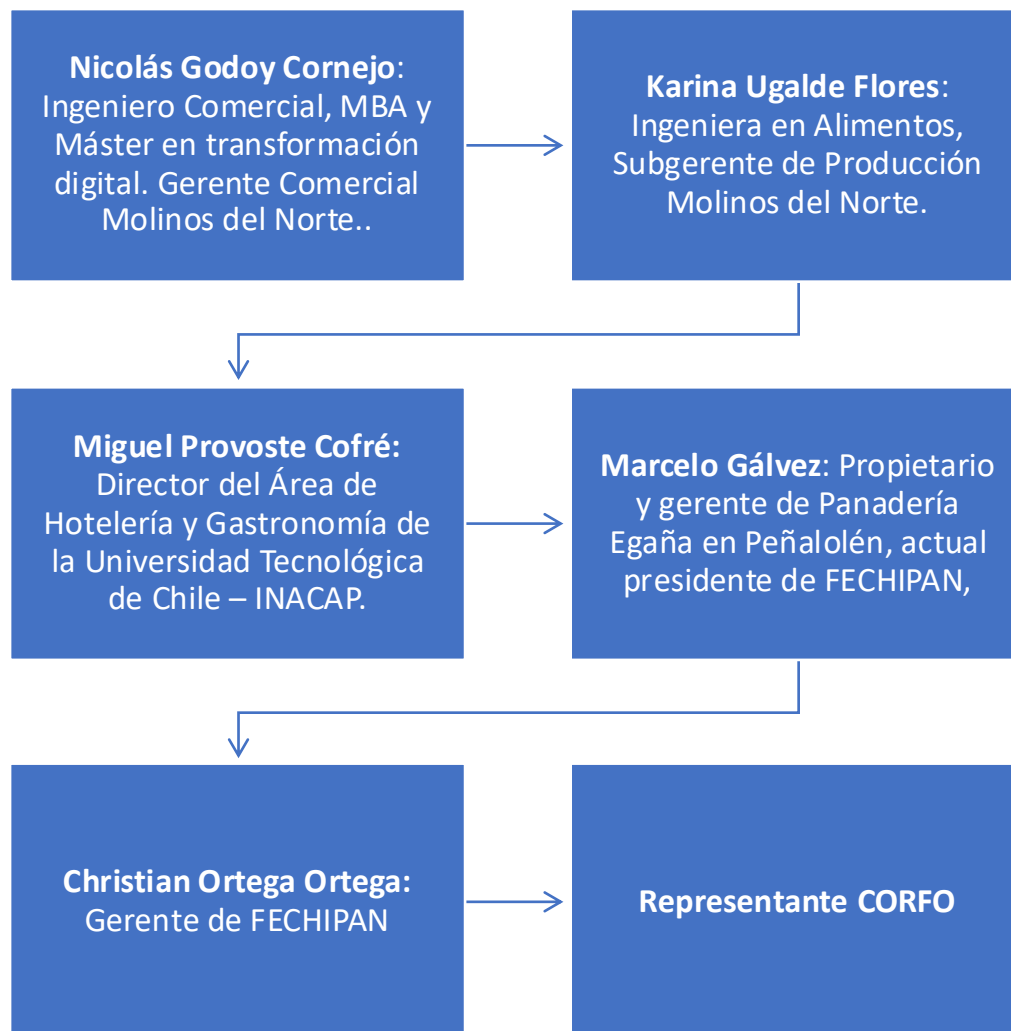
Nicolás Godoy Cornejo: Ingeniero Comercial, MBA y Máster en transformación digital. Gerente Comercial Molinos del Norte..

Karina Ugalde Flores: Ingeniera en Alimentos, Subgerente de Producción Molinos del Norte.

Miguel Provoste Cofré: Director del Área de Hotelería y Gastronomía de la Universidad Tecnológica de Chile – INACAP.

Marcelo Gálvez: Propietario y gerente de Panadería Egaña en Peñalolén, actual presidente de FECHIPAN,

Christian Ortega Ortega: Gerente de FECHIPAN

Representante CORFO